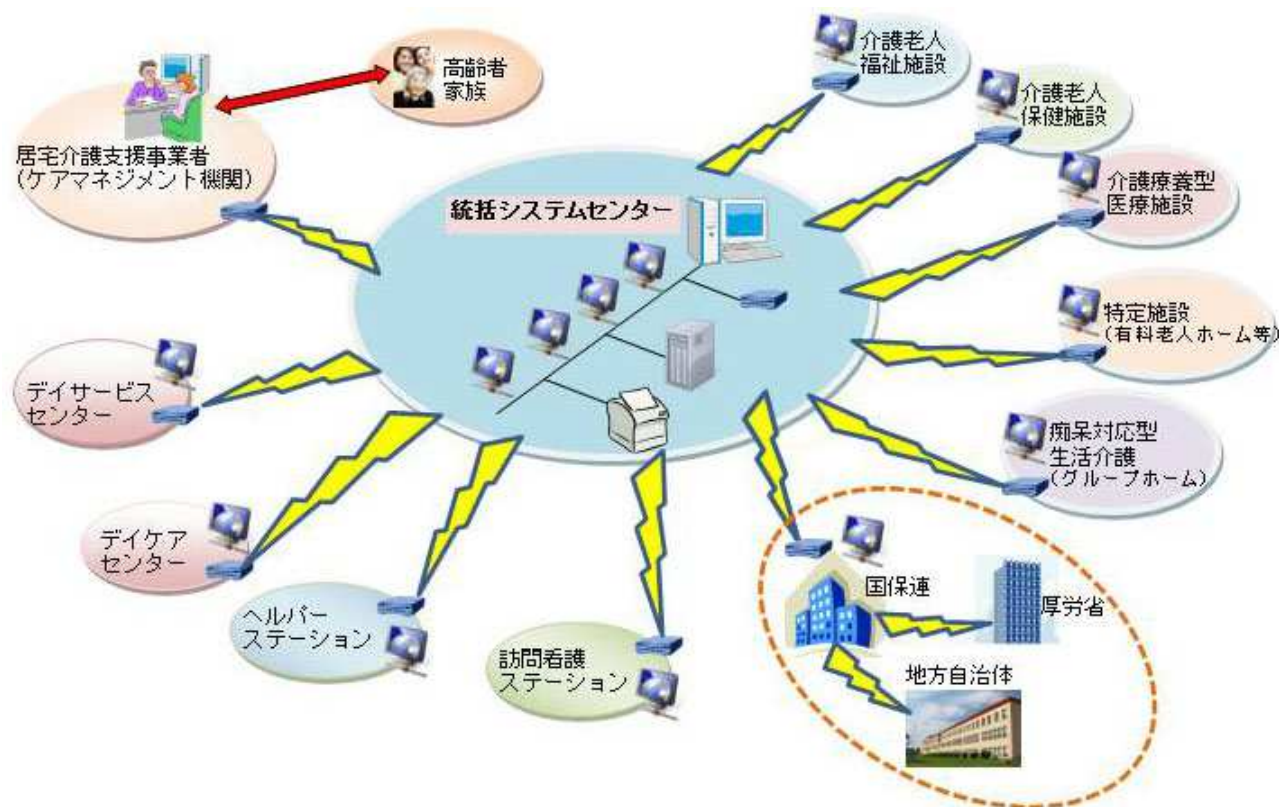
高齢者
家族

居宅介護支援事業者
(ケアマネジメント機関)

介護老人
福祉施設

介護老人
保健施設

介護療養型
医療施設

統括システムセンター

特定施設
(有料老人ホーム等)

デイサービス
センター

痴呆対応型
生活介護
(グループホーム)

デイケア
センター

ヘルパー
ステーション

訪問看護
ステーション

国保連

厚労省

地方自治体